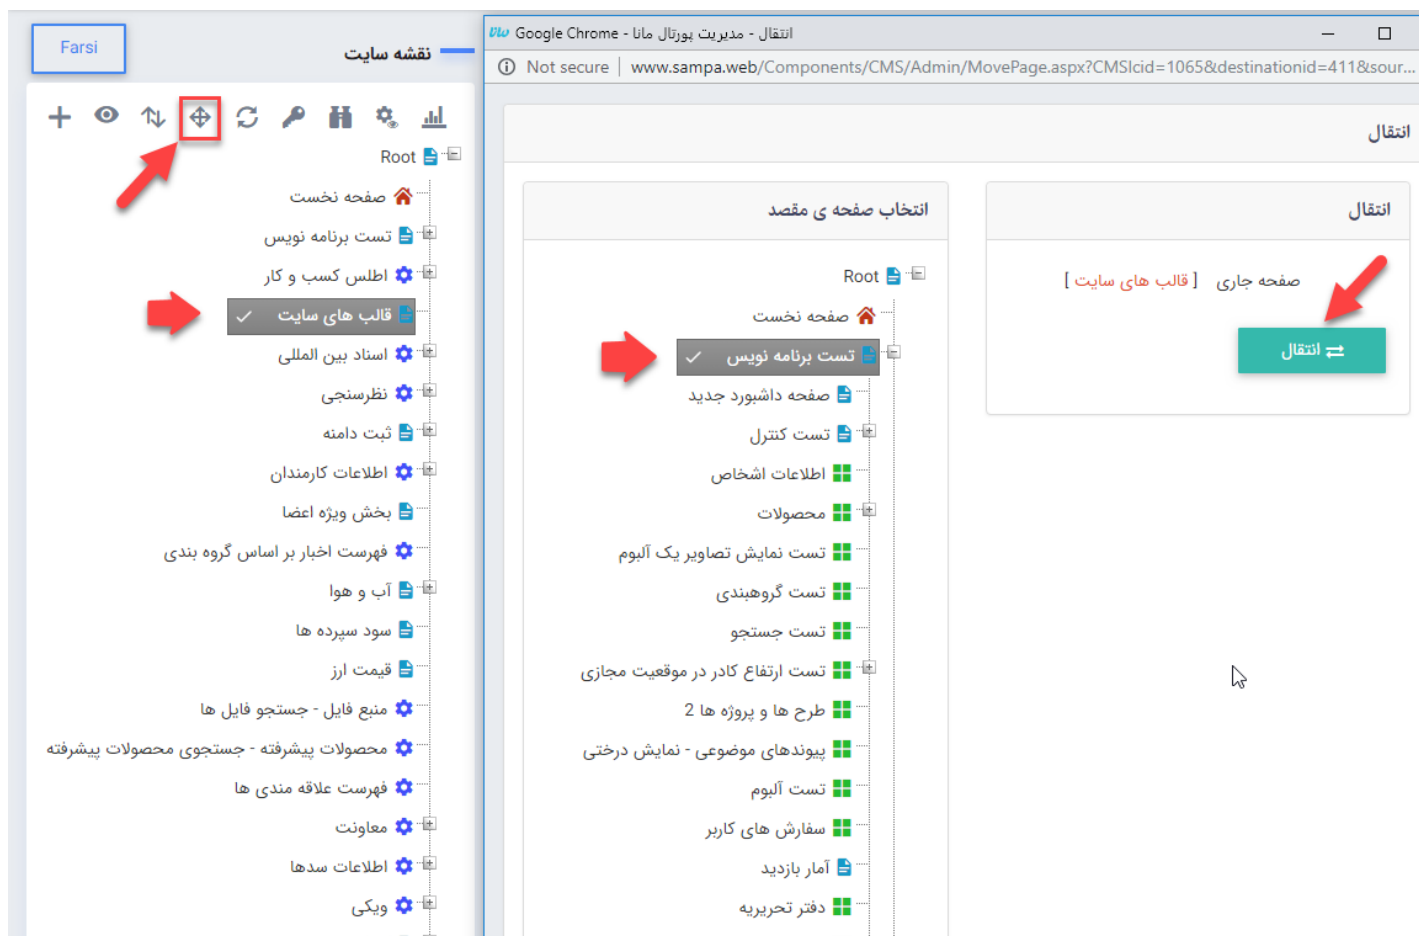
Farsi

نقشه سایت

Root

صفحه نخست

تست برنامه نویس

اطلس کسب و کار

قالب های سایت

اسناد بین المللی

نظرسنجی

ثبت دامنه

اطلاعات کارمندان

بخش ویژه اعضا

فهرست اخبار بر اساس گروه بندی

آب و هوا

سود سپرده ها

قیمت ارز

منبع فایل - جستجو فایل ها

محصولات پیشرفته - جستجوی محصولات پیشرفته

فهرست علاقه مندی ها

معاونت

اطلاعات سدها

ویکی

Google Chrome - مدیریت پورتال مانا - انتقال

Not secure | www.sampa.web/Components/CMS/Admin/MovePage.aspx?CMSIcid=1065&destinationid=411&sour...

انتقال

انتخاب صفحه ی مقصد

Root

صفحه نخست

تست برنامه نویس

صفحه داشبورد جدید

تست کنترل

اطلاعات اشخاص

محصولات

تست نمایش تصاویر یک آلبوم

تست گروهبندی

تست جستجو

تست ارتفاع کادر در موقعیت مجازی

طرح ها و پروژه ها 2

پیوندهای موضوعی - نمایش درختی

تست آلبوم

سفارش های کاربر

آمار بازدید

دفتر تحریریه

انتقال

صفحه جاری [ قالب های سایت ]

انتقال